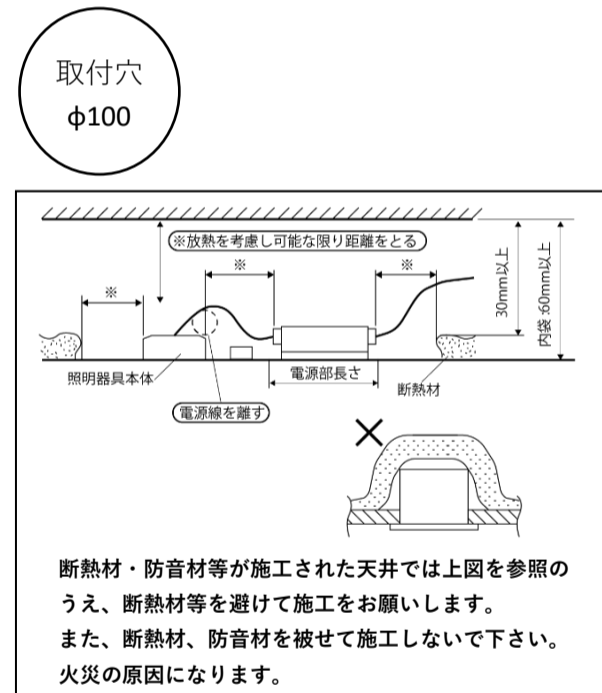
取付穴
ϕ100

※放熱を考慮し可能な限り距離をとる

※

※

※

30mm以上

内径:60mm以上

照明器具本体

電源部長さ

断熱材

電源線を離す

×

断熱材・防音材等が施工された天井では上図を参照のうえ、断熱材等を避けて施工をお願いします。
また、断熱材、防音材を被せて施工しないで下さい。
火災の原因になります。